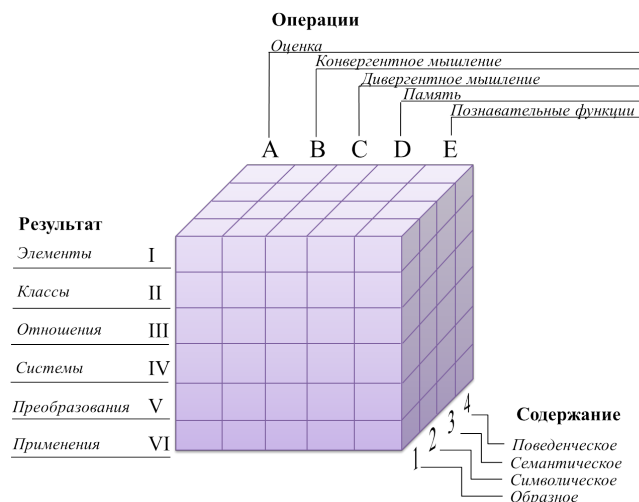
Операции

Оценка
Конвергентное мышление
Дивергентное мышление
Память
Познавательные функции

A B C D E

Результат

Элементы I
Классы II
Отношения III
Системы IV
Преобразования V
Применения VI

Содержание

4 Поведенческое
3 Семантическое
2 Символическое
1 Образное